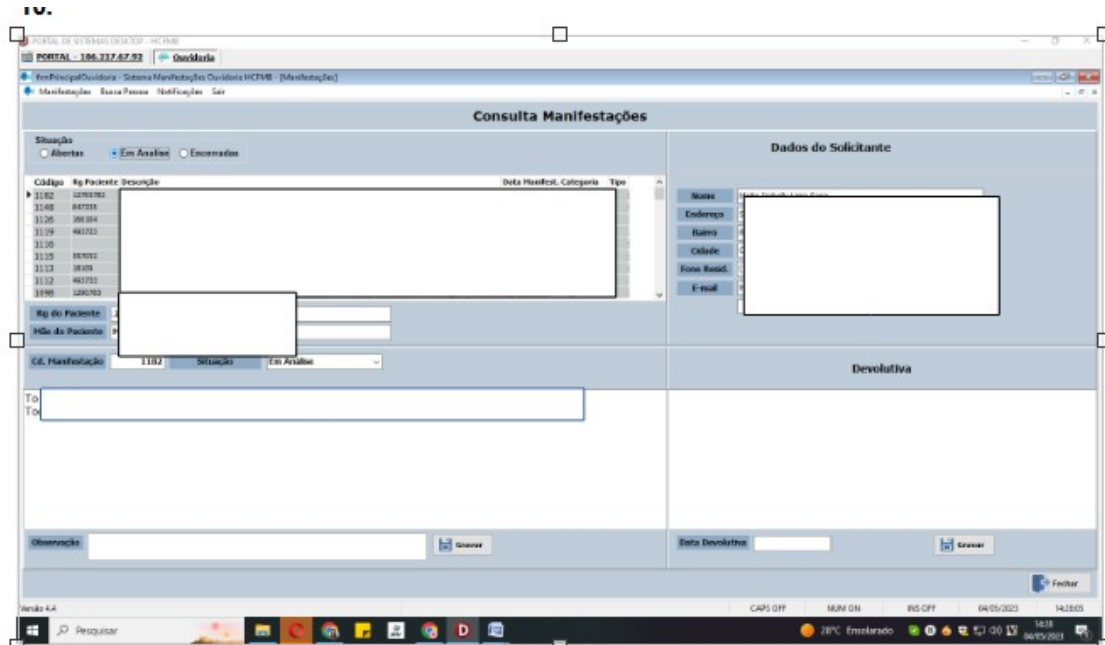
10.

PORTAL DE SISTEMAS DESKTOP - HCFMB

PORTAL - 186.217.67.93 | Ouvidoria

FrmPrincipalOuvidoria - Sistema Manifestações Ouvidoria HCFMB - [Manifestações]

Manifestações Busca Pessoa Notificações Sair

Consulta Manifestações

Situação
Abertas | Em Análise | Encerradas

| Código | Rg Paciente | Descrição | Data Manifest. | Categoria | Tipo |
|---|---|---|---|---|---|
| 1182 | 12703782 | | | | |
| 1148 | 647335 | | | | |
| 1126 | 388334 | | | | |
| 1119 | 492723 | | | | |
| 1130 | | | | | |
| 1115 | 357032 | | | | |
| 1113 | 38309 | | | | |
| 1112 | 492723 | | | | |
| 1098 | 1290783 | | | | |

Rg do Paciente

Mãe do Paciente

Dados do Solicitante

Nome
Endereço
Bairro
Cidade
Fone Resid.
E-mail

Cd. Manifestação 1182 | Situação | Em Análise

Devolutiva

To
To

Observação | Gravar

Data Devolutiva | Gravar

Fechar

Versão 4.4 | CAPS OFF | NUM ON | INS OFF | 04/05/2023 | 14:28:05

Pesquisar | 28°C Ensolarado | 14:28 04/05/2023